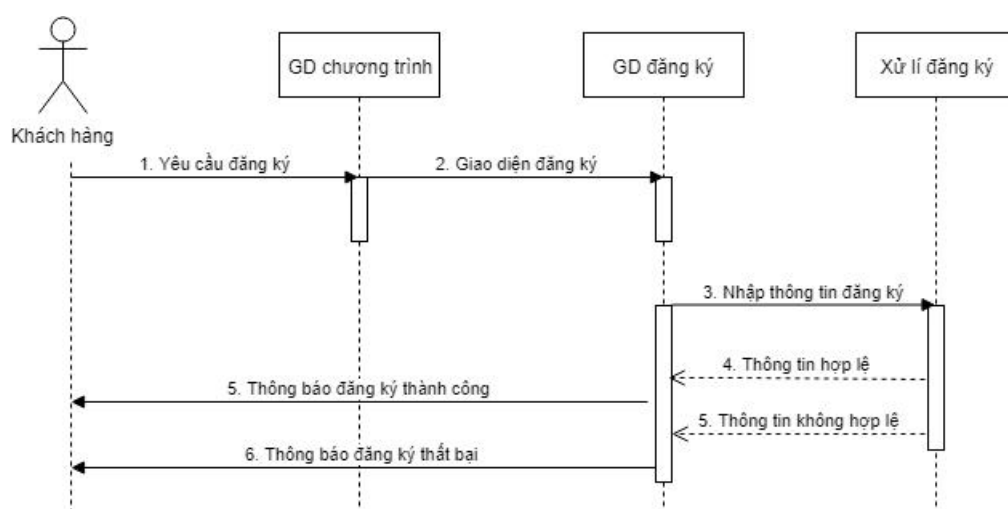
Khách hàng

GD chương trình

GD đăng ký

Xử lí đăng ký

1. Yêu cầu đăng ký

2. Giao diện đăng ký

3. Nhập thông tin đăng ký

4. Thông tin hợp lệ

5. Thông báo đăng ký thành công

5. Thông tin không hợp lệ

6. Thông báo đăng ký thất bại